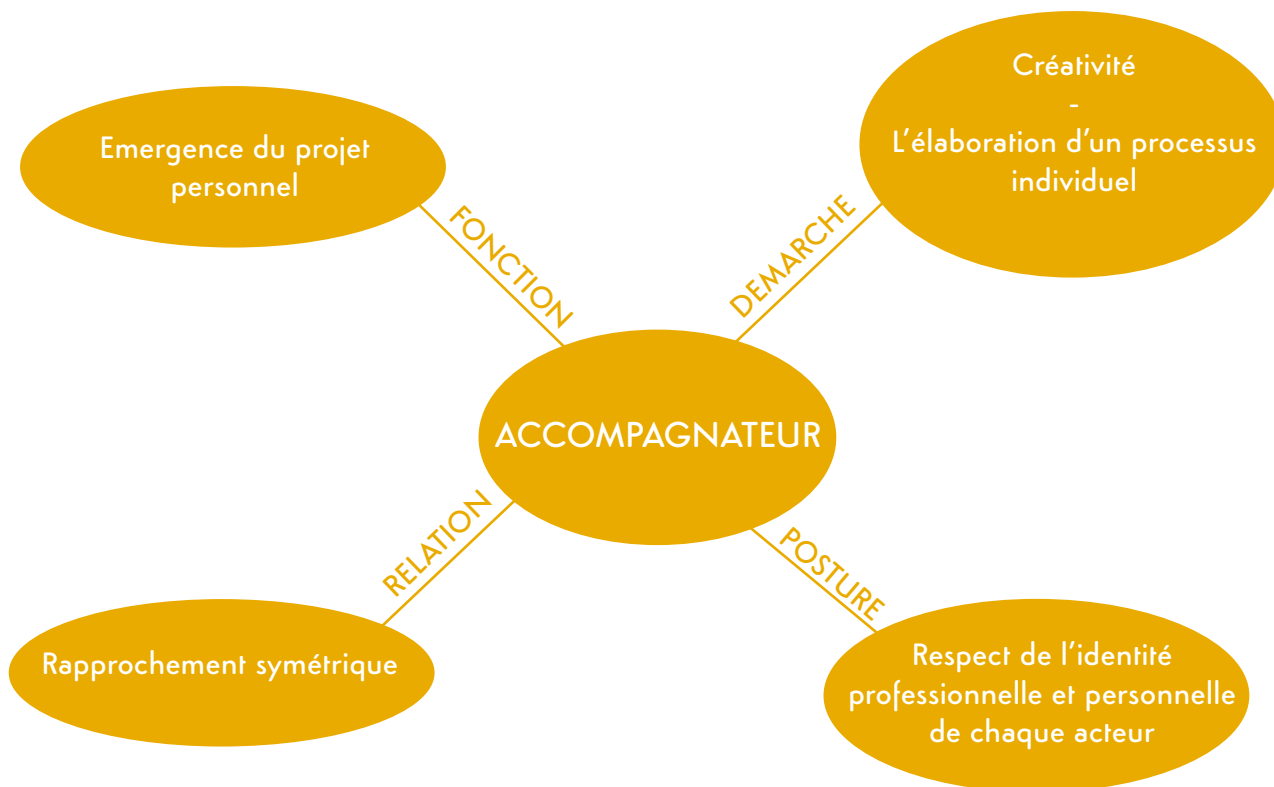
Emergence du projet personnel

FONCTION

Créativité
-
L'élaboration d'un processus individuel

DEMARCHE

ACCOMPAGNATEUR

RELATION

Rapprochement symétrique

POSTURE

Respect de l'identité professionnelle et personnelle de chaque acteur